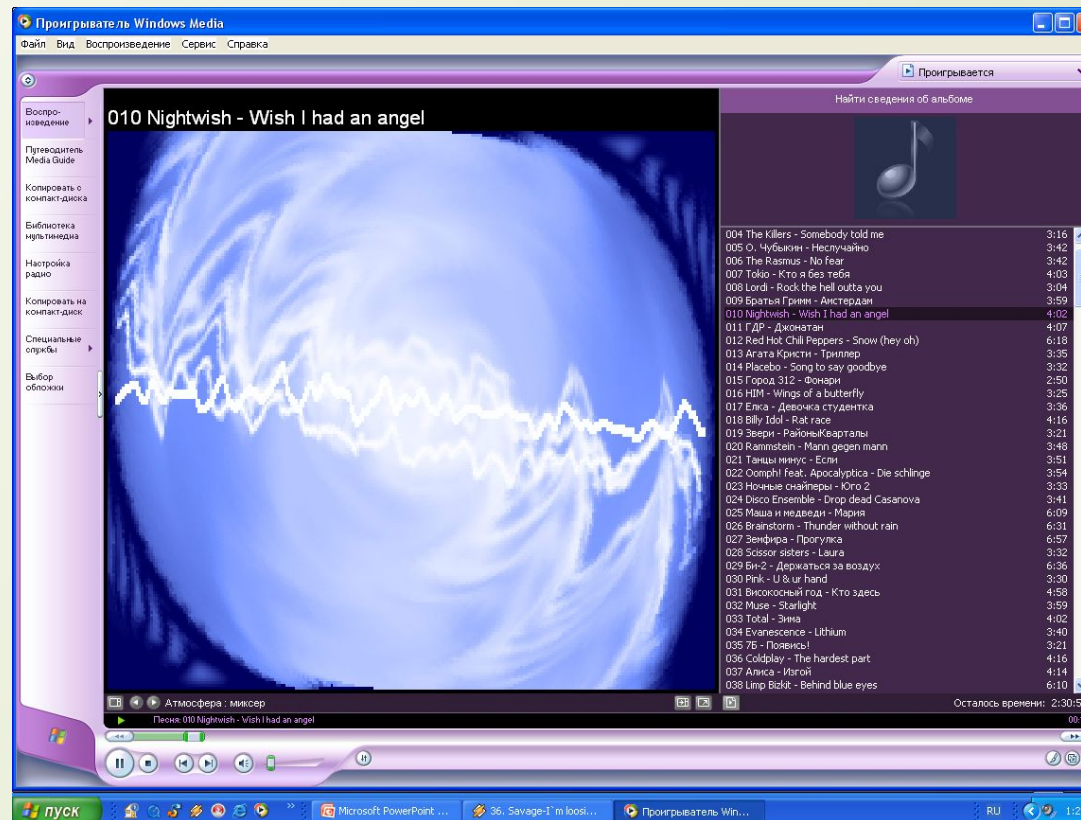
Проигрыватель Windows Media

Файл Вид Воспроизведение Сервис Справка

Проигрывается

Воспроизведение

Путеводитель Media Guide

Копировать с компакт-диска

Библиотека мультимедиа

Настройка радио

Копировать на компакт-диск

Специальные службы

Выбор обложки

010 Nightwish - Wish I had an angel

Найти сведения об альбоме

| | |
|---|---|
| 004 The Killers - Somebody told me | 3:16 |
| 005 О. Чубыкин - Неслучайно | 3:42 |
| 006 The Rasmus - No fear | 3:42 |
| 007 Tokio - Кто я без тебя | 4:03 |
| 008 Lordi - Rock the hell outta you | 3:04 |
| 009 Братья Гримм - Амстердам | 3:59 |
| 010 Nightwish - Wish I had an angel | 4:02 |
| 011 ГДР - Джонатан | 4:07 |
| 012 Red Hot Chili Peppers - Snow (hey oh) | 6:18 |
| 013 Агата Кристи - Триллер | 3:35 |
| 014 Placebo - Song to say goodbye | 3:32 |
| 015 Город 312 - Фонари | 2:50 |
| 016 HIM - Wings of a butterfly | 3:25 |
| 017 Елка - Девочка студентка | 3:36 |
| 018 Billy Idol - Rat race | 4:16 |
| 019 Звери - РайоныКварталы | 3:21 |
| 020 Rammstein - Mann gegen mann | 3:48 |
| 021 Танцы минус - Если | 3:51 |
| 022 Oomph! feat. Apocalyptica - Die schlinge | 3:54 |
| 023 Ночные снайперы - Юго 2 | 3:33 |
| 024 Disco Ensemble - Drop dead Casanova | 3:41 |
| 025 Маша и медведи - Мария | 6:09 |
| 026 Brainstorm - Thunder without rain | 6:31 |
| 027 Земфира - Прогулка | 6:57 |
| 028 Scissor sisters - Laura | 3:32 |
| 029 Би-2 - Держаться за воздух | 6:36 |
| 030 Pink - U & ur hand | 3:30 |
| 031 Високосный год - Кто здесь | 4:58 |
| 032 Muse - Starlight | 3:59 |
| 033 Total - Зима | 4:02 |
| 034 Evanescence - Lithium | 3:40 |
| 035 7Б - Появись! | 3:21 |
| 036 Coldplay - The hardest part | 4:16 |
| 037 Алиса - Изгой | 4:14 |
| 038 Limp Bizkit - Behind blue eyes | 6:10 |

Атмосфера : миксер

Осталось времени: 2:30:5

Песня: 010 Nightwish - Wish I had an angel

пуск

Microsoft PowerPoint ...

36. Savage-I`m loosi...

Проигрыватель Win...

RU 1:2